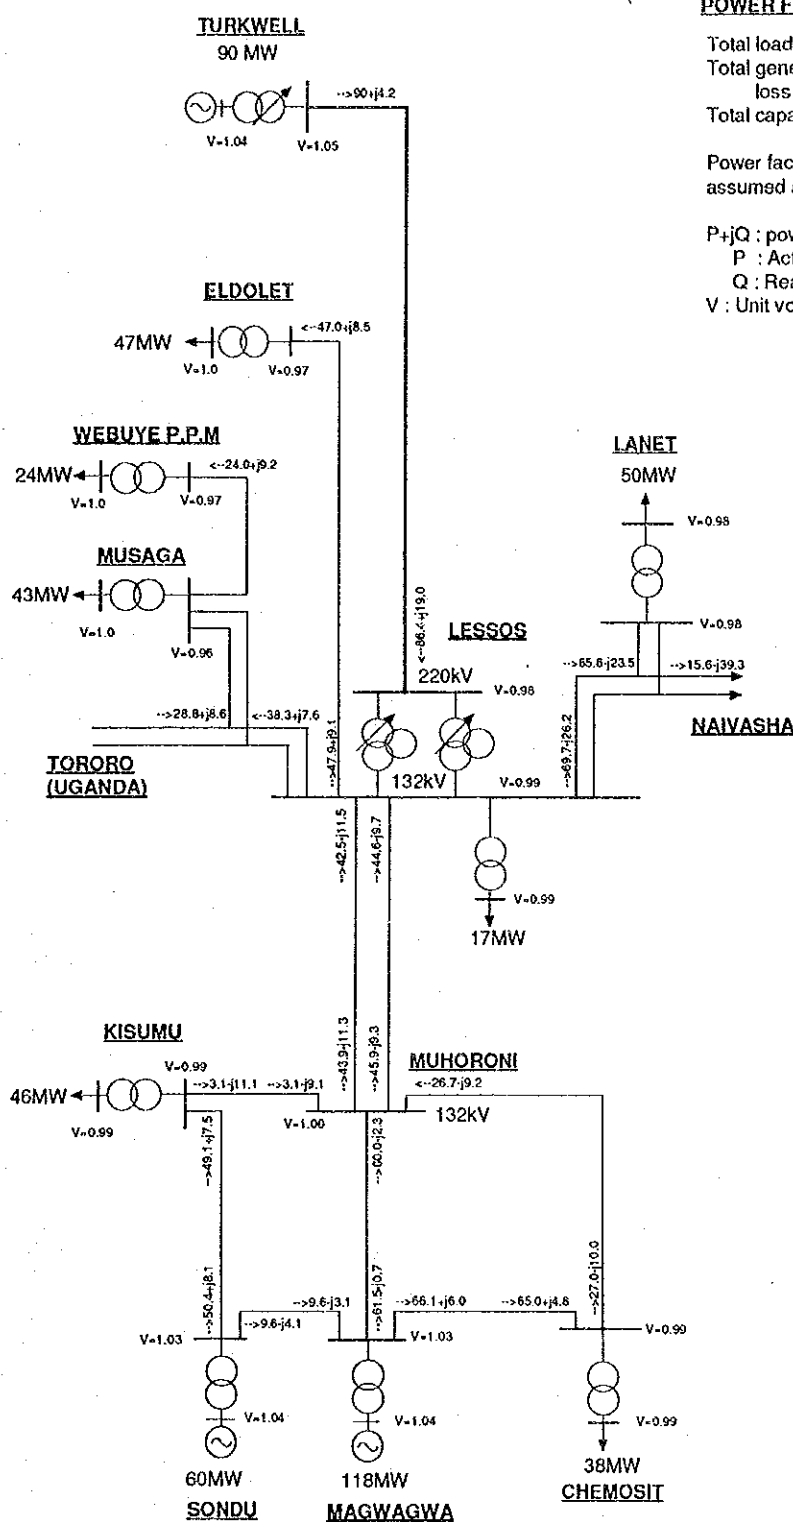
TURKWELL
90 MW
-->90+j4.2
V=1.04
V=1.05

POWER F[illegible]

Total load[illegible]
Total gene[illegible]
loss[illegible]
Total capa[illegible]

Power fac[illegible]
assumed a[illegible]

P+jQ : pow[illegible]
P : Act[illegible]
Q : Rea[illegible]
V : Unit vo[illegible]

ELDOLET
47MW
<--47.0+j8.5
V=1.0
V=0.97

WEBUYE P.P.M
24MW
<--24.0+j9.2
V=1.0
V=0.97

MUSAGA
43MW
V=1.0
V=0.96

<--86.4+j19.0

LESSOS
220kV
V=0.98
132kV
V=0.99

LANET
50MW
V=0.98
V=0.98
-->65.6-j23.5
-->15.6-j39.3
NAIVASHA
-->69.7-j26.2

-->28.8+j8.6
<--38.3+j7.6
-->47.9+j9.1

TORORO
(UGANDA)

-->42.5-j11.5
-->44.6-j9.7

V=0.99
17MW

KISUMU
46MW
V=0.99
V=0.99
-->3.1-j11.1
-->3.1-j9.1
-->43.9+j11.3
-->45.9-j9.3
MUHORONI
<--26.7-j9.2
132kV
V=1.00
-->49.1+j7.5
-->60.0-j2.3

-->50.4+j8.1
-->9.6-j3.1
-->9.6-j4.1
-->61.5j0.7
-->66.1+j6.0
-->65.0+j4.8
-->27.0-j10.0
V=1.03
V=1.03
V=0.99
V=1.04
V=1.04
V=0.99

60MW
SONDU
118MW
MAGWAGWA
38MW
CHEMOSIT